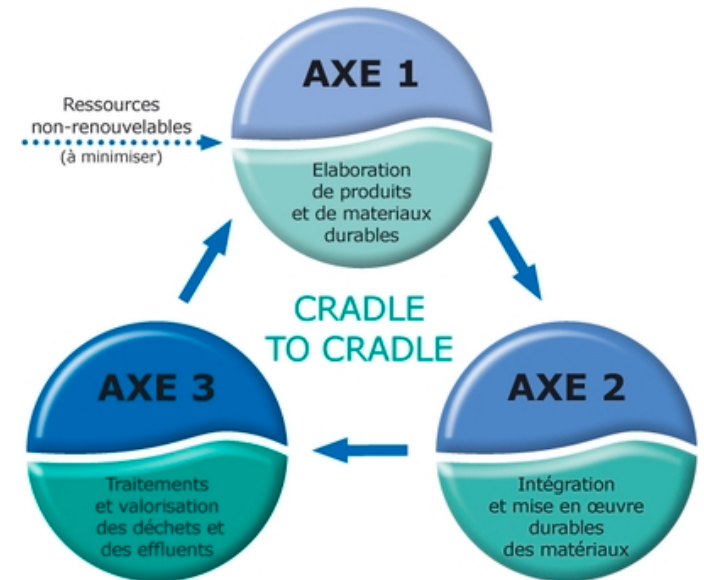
Ressources non-renouvelables (à minimiser)

AXE 1

Elaboration de produits et de materiaux durables

CRADLE TO CRADLE

AXE 2

Intégration et mise en œuvre durables des matériaux

AXE 3

Traitements et valorisation des déchets et des effluents